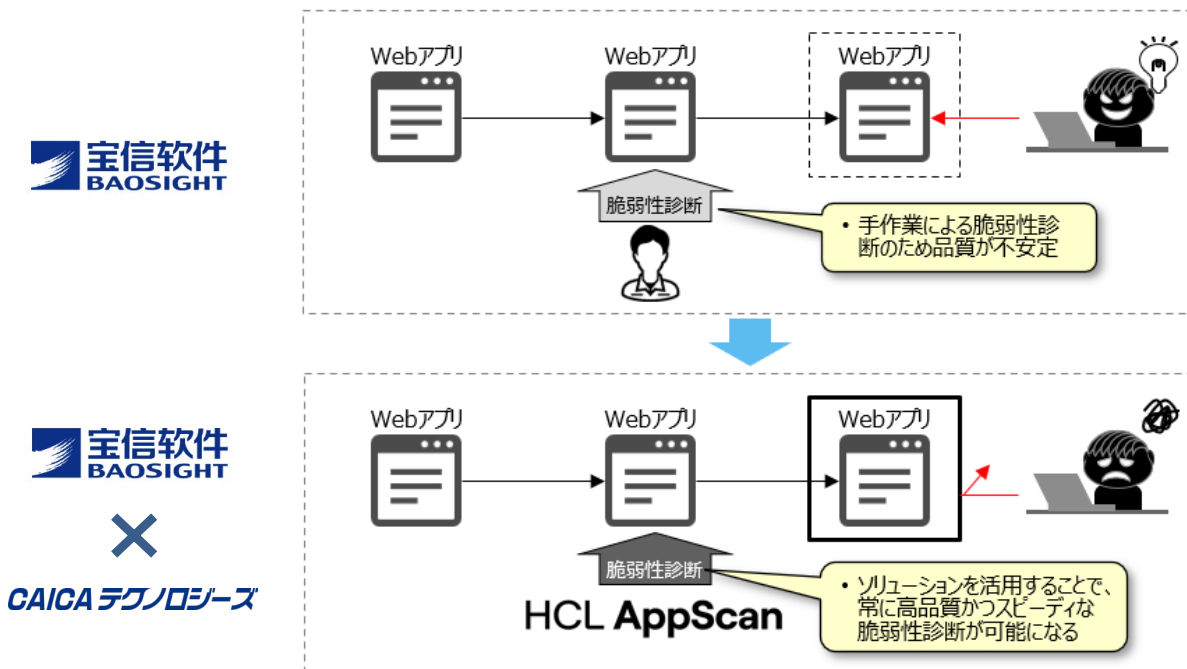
宝信软件
BAOSIGHT

Webアプリ
Webアプリ
Webアプリ

脆弱性診断

• 手作業による脆弱性診断のため品質が不安定

宝信软件
BAOSIGHT

×

CAICA テクノロジーズ

Webアプリ
Webアプリ
Webアプリ

脆弱性診断

HCL AppScan

• ソリューションを活用することで、常に高品質かつスピーディな脆弱性診断が可能になる